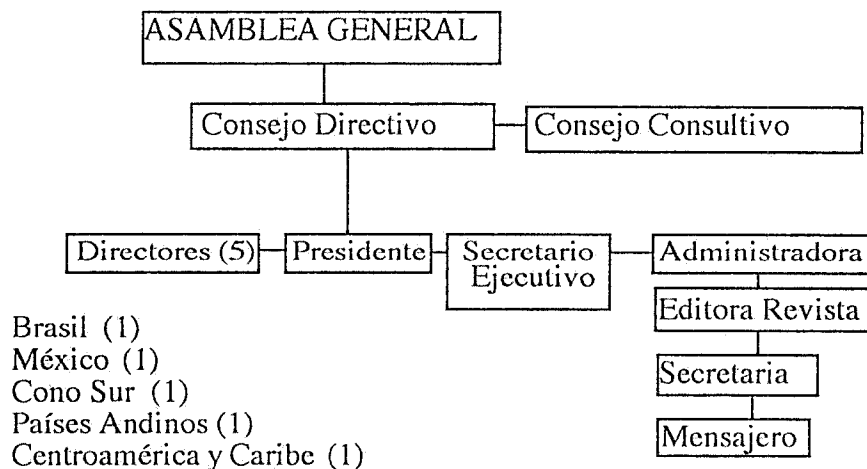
ASAMBLEA GENERAL

Consejo Directivo

Consejo Consultivo

Directores (5)

Presidente

Secretario Ejecutivo

Administradora

Editora Revista

Secretaria

Mensajero

Brasil (1)
México (1)
Cono Sur (1)
Países Andinos (1)
Centroamérica y Caribe (1)